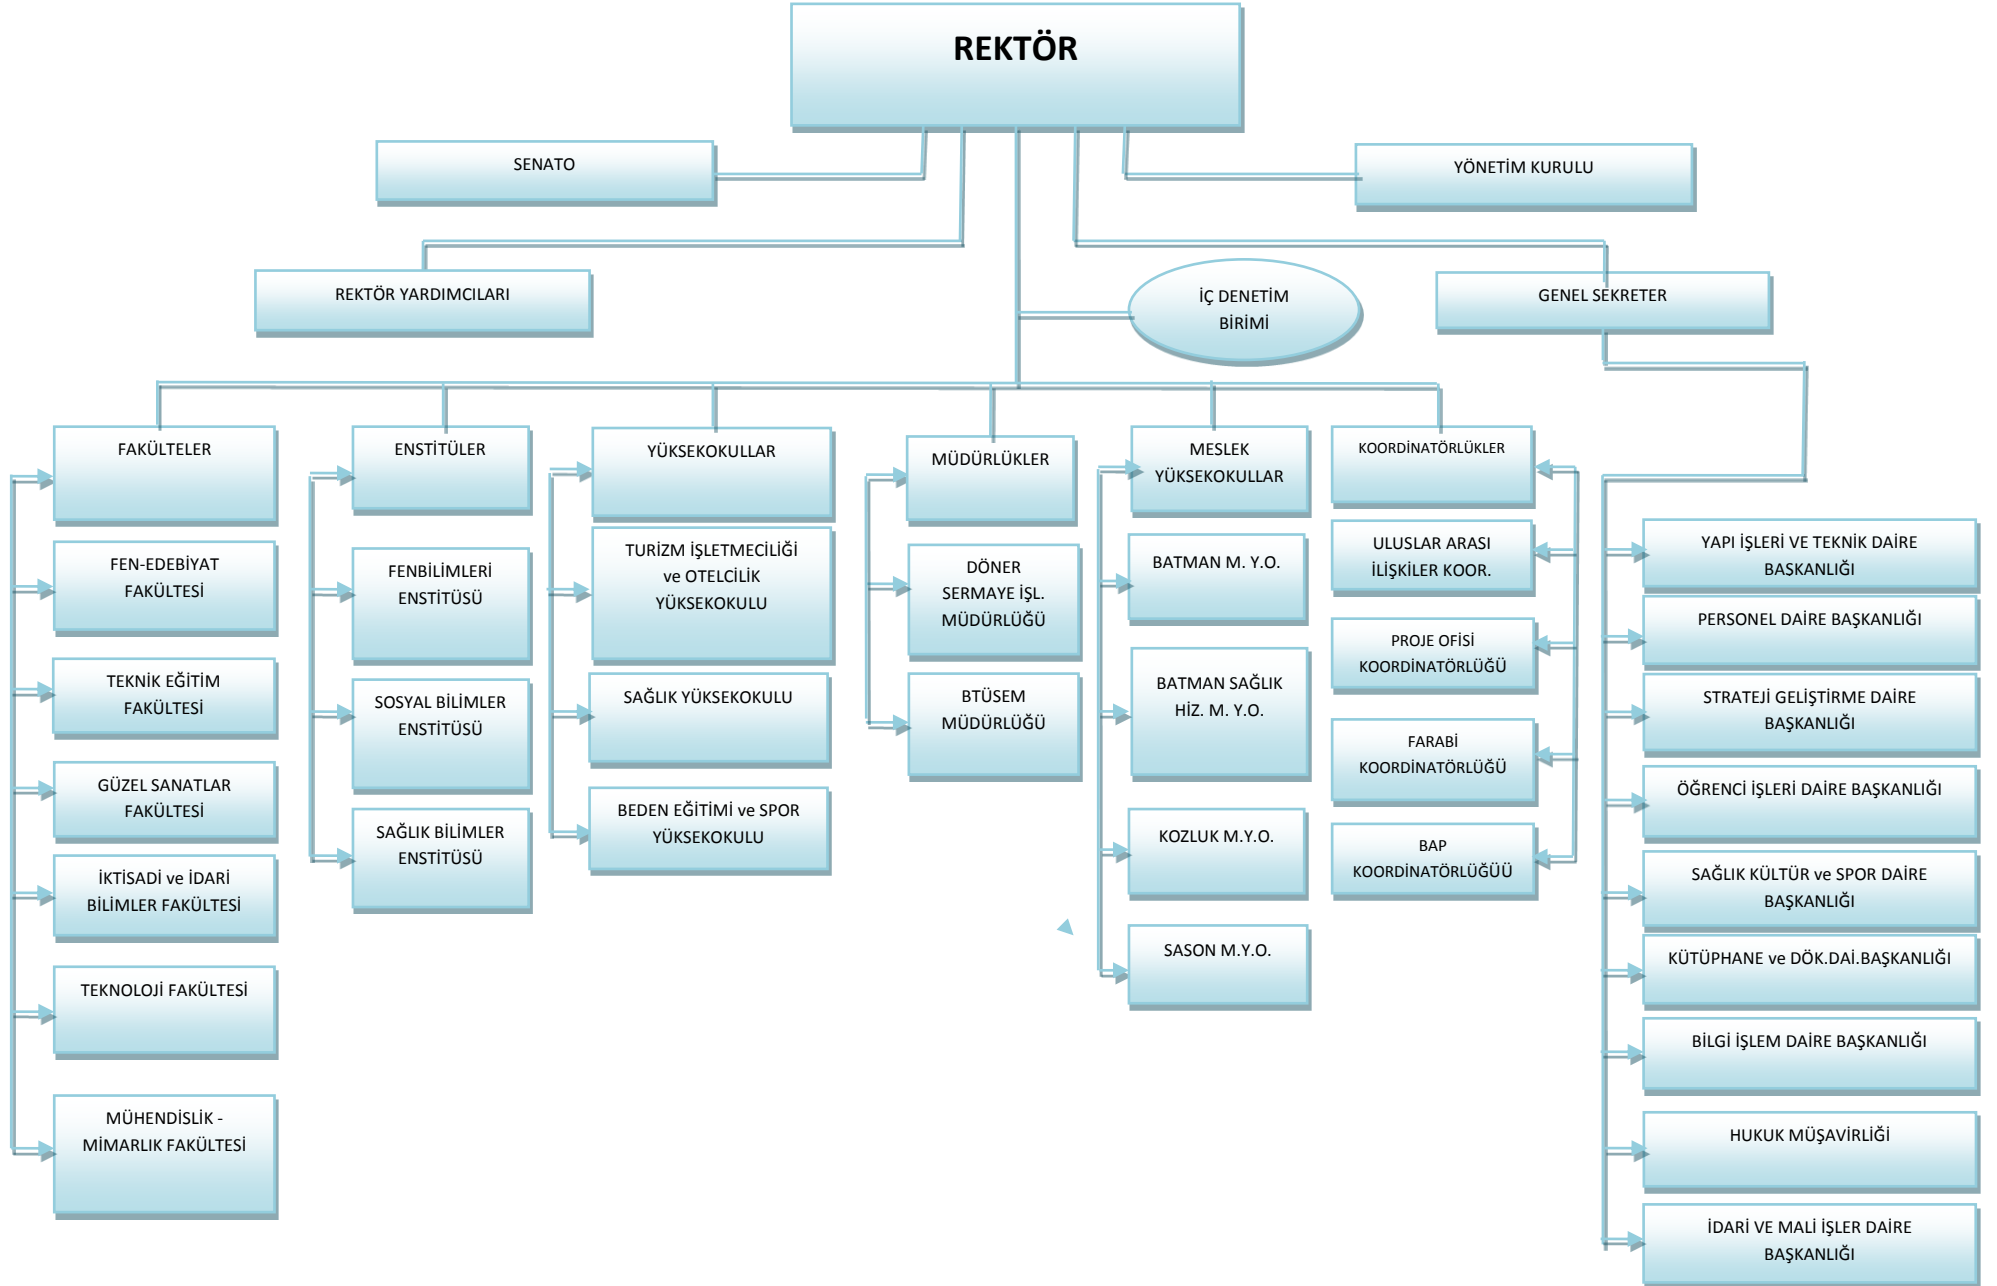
REKTÖR

SENATO

YÖNETİM KURULU

REKTÖR YARDIMCILARI

İÇ DENETİM BİRİMİ

GENEL SEKRETER

FAKÜLTELER

FEN-EDEBİYAT FAKÜLTESİ

TEKNİK EĞİTİM FAKÜLTESİ

GÜZEL SANATLAR FAKÜLTESİ

İKTİSADİ ve İDARİ BİLİMLER FAKÜLTESİ

TEKNOLOJİ FAKÜLTESİ

MÜHENDİSLİK - MİMARLIK FAKÜLTESİ

ENSTİTÜLER

FENBİLİMLERİ ENSTİTÜSÜ

SOSYAL BİLİMLER ENSTİTÜSÜ

SAĞLIK BİLİMLER ENSTİTÜSÜ

YÜKSEKOKULLAR

TURİZM İŞLETMECİLİĞİ ve OTELCİLİK YÜKSEKOKULU

SAĞLIK YÜKSEKOKULU

BEDEN EĞİTİMİ ve SPOR YÜKSEKOKULU

MÜDÜRLÜKLER

DÖNER SERMAYE İŞL. MÜDÜRLÜĞÜ

BTÜSEM MÜDÜRLÜĞÜ

MESLEK YÜKSEKOKULLAR

BATMAN M. Y.O.

BATMAN SAĞLIK HİZ. M. Y.O.

KOZLUK M.Y.O.

SASON M.Y.O.

KOORDİNATÖRLÜKLER

ULUSLAR ARASI İLİŞKİLER KOOR.

PROJE OFİSİ KOORDİNATÖRLÜĞÜ

FARABİ KOORDİNATÖRLÜĞÜ

BAP KOORDİNATÖRLÜĞÜÜ

YAPI İŞLERİ VE TEKNİK DAİRE BAŞKANLIĞI

PERSONEL DAİRE BAŞKANLIĞI

STRATEJİ GELİŞTİRME DAİRE BAŞKANLIĞI

ÖĞRENCİ İŞLERİ DAİRE BAŞKANLIĞI

SAĞLIK KÜLTÜR ve SPOR DAİRE BAŞKANLIĞI

KÜTÜPHANE ve DÖK.DAİ.BAŞKANLIĞI

BİLGİ İŞLEM DAİRE BAŞKANLIĞI

HUKUK MÜŞAVİRLİĞİ

İDARİ VE MALİ İŞLER DAİRE BAŞKANLIĞI